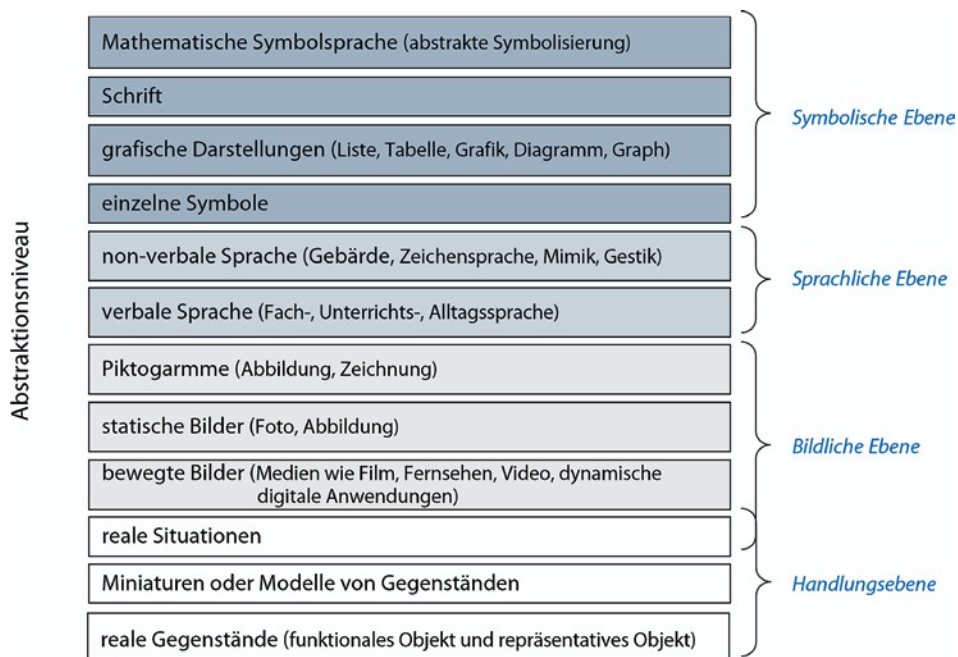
Abstraktionsniveau

Mathematische Symbolsprache (abstrakte Symbolisierung)

Schrift

grafische Darstellungen (Liste, Tabelle, Grafik, Diagramm, Graph)

einzelne Symbole

Symbolische Ebene

non-verbale Sprache (Gebärde, Zeichensprache, Mimik, Gestik)

verbale Sprache (Fach-, Unterrichts-, Alltagssprache)

Sprachliche Ebene

Piktogarmme (Abbildung, Zeichnung)

statische Bilder (Foto, Abbildung)

bewegte Bilder (Medien wie Film, Fernsehen, Video, dynamische digitale Anwendungen)

Bildliche Ebene

reale Situationen

Miniaturen oder Modelle von Gegenständen

reale Gegenstände (funktionales Objekt und repräsentatives Objekt)

Handlungsebene